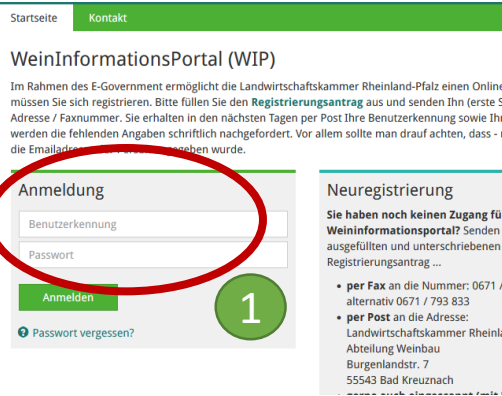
Startseite Kontakt

WeinInformationsPortal (WIP)

Im Rahmen des E-Government ermöglicht die Landwirtschaftskammer Rheinland-Pfalz einen Online müssen Sie sich registrieren. Bitte füllen Sie den Registrierungsantrag aus und senden Ihn (erste S Adresse / Faxnummer. Sie erhalten in den nächsten Tagen per Post Ihre Benutzerkennung sowie Ihr werden die fehlenden Angaben schriftlich nachgefordert. Vor allem sollte man drauf achten, dass - die Emailadr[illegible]

Anmeldung

Benutzerkennung

Passwort

Anmelden

1

Passwort vergessen?

Neuregistrierung

Sie haben noch keinen Zugang fü Weininformationsportal? Senden ausgefüllten und unterschriebenen Registrierungsantrag ...

• per Fax an die Nummer: 0671 / alternativ 0671 / 793 833
• per Post an die Adresse: Landwirtschaftskammer Rheinla Abteilung Weinbau Burgenlandstr. 7 55543 Bad Kreuznach
• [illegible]